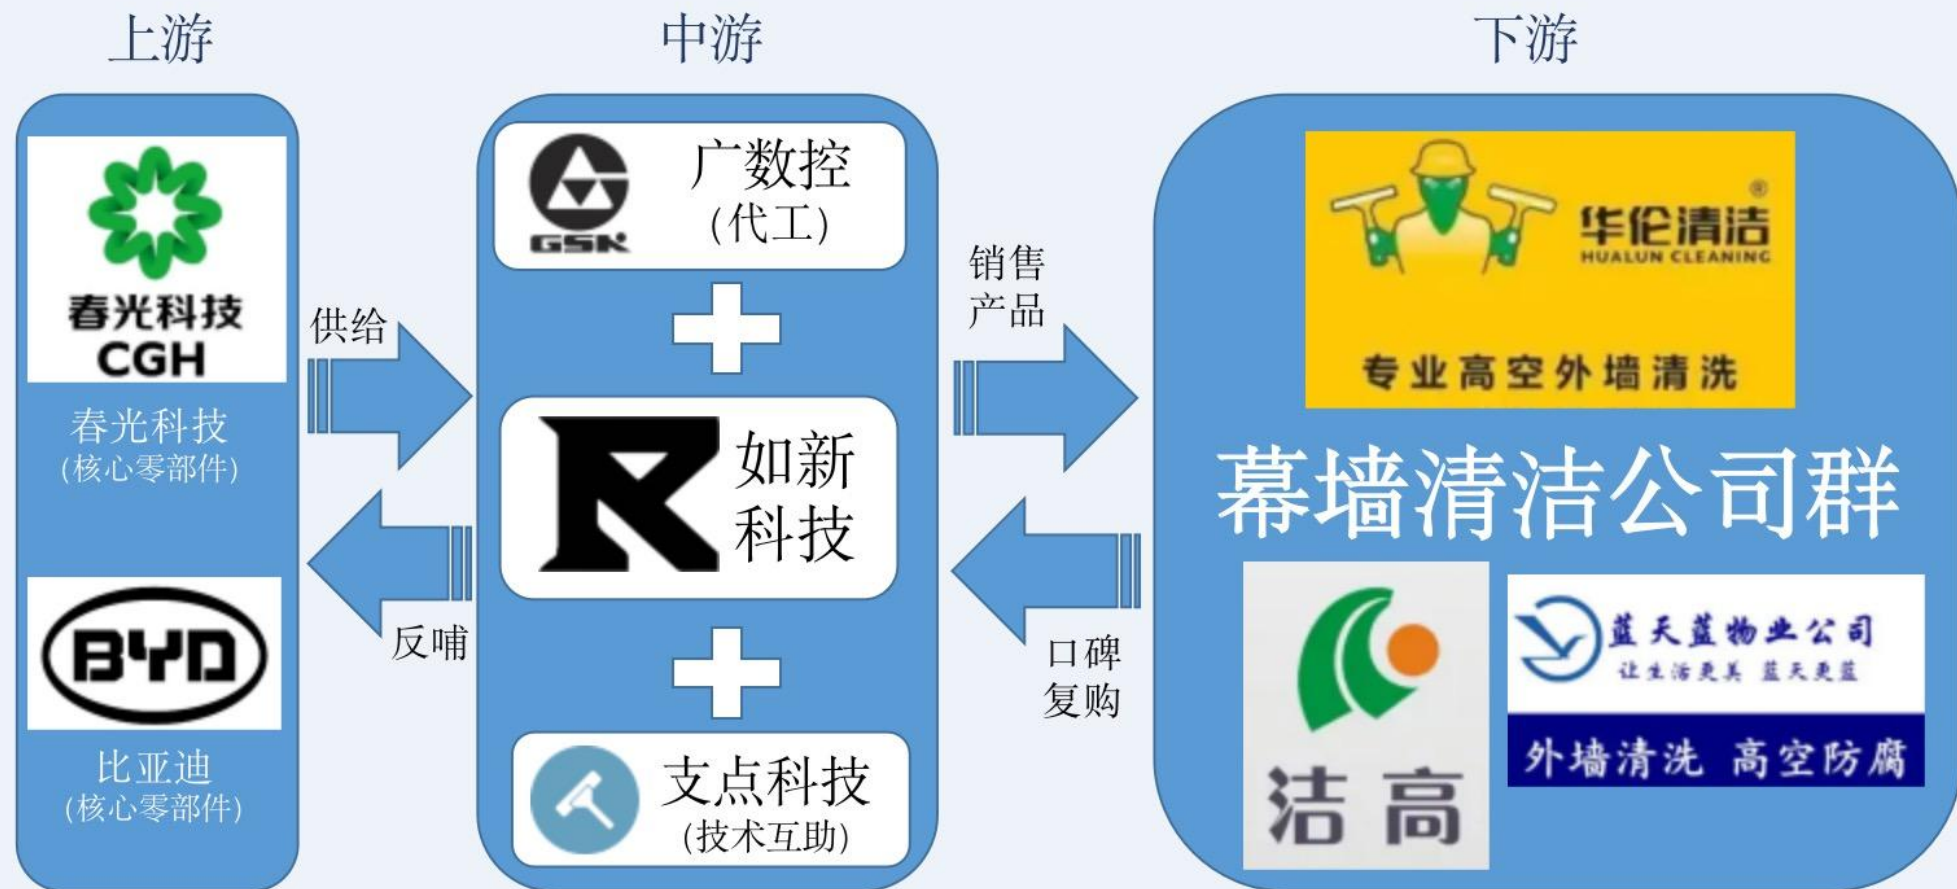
上游

春光科技
CGH
春光科技
(核心零部件)

BYD
比亚迪
(核心零部件)

供给

反哺

中游

GSK
广数控
(代工)

如新
科技

支点科技
(技术互助)

销售
产品

口碑
复购

下游

华伦清洁
HUALUN CLEANING
专业高空外墙清洗

幕墙清洁公司群

洁高

蓝天蓝物业公司
让生活更美 蓝天更蓝
外墙清洗 高空防腐